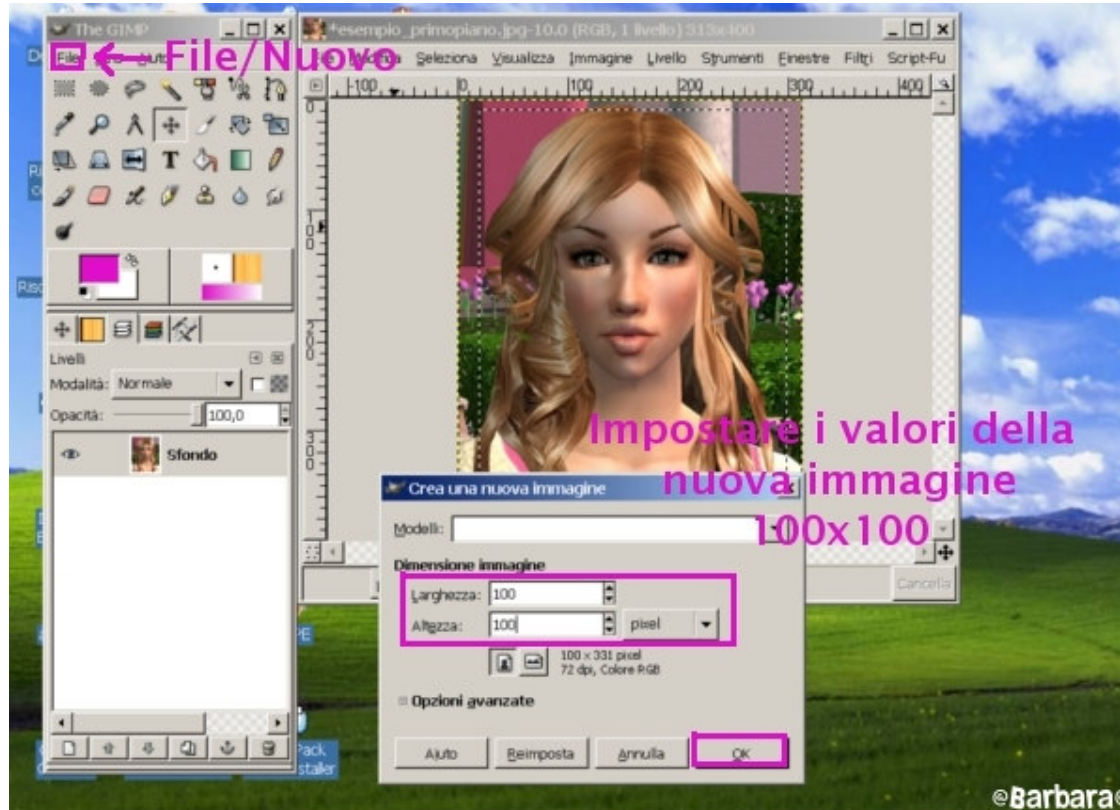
The GIMP

File

← File/Nuovo

*esempio_primopiano.jpg-10.0 (RGB, 1 livello) 313x400

Seleziona Visualizza Immagine Livello Strumenti Finestre Filtri Script-Fu

100 0 100 200 300 400

Livelli

Modalità: Normale

Opacità: 100,0

Sfondo

Impostare i valori della nuova immagine 100x100

Crea una nuova immagine

Modelli:

Dimensione immagine

Larghezza: 100

Altezza: 100 pixel

100 x 331 pixel
72 dpi, Colore RGB

Opzioni avanzate

Aiuto Reimposta Annulla OK

Cancella

Pack staller

©Barbara